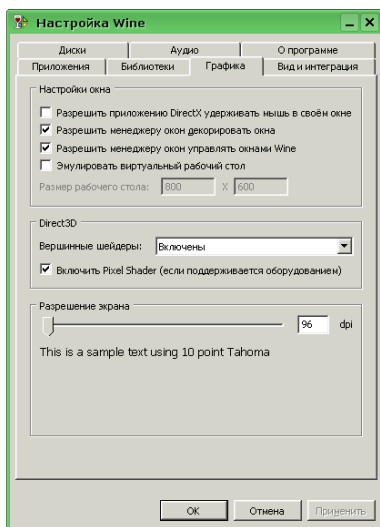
Настройка Wine

Диски | Аудио | О программе
Приложения | Библиотеки | Графика | Вид и интеграция

Настройки окна
Разрешить приложению DirectX удерживать мышь в своём окне
Разрешить менеджеру окон декорировать окна
Разрешить менеджеру окон управлять окнами Wine
Эмулировать виртуальный рабочий стол
Размер рабочего стола: 800 X 600

Direct3D
Вершинные шейдеры: Включены
Включить Pixel Shader (если поддерживается оборудованием)

Разрешение экрана
96 dpi
This is a sample text using 10 point Tahoma

OK | Отмена | Применить